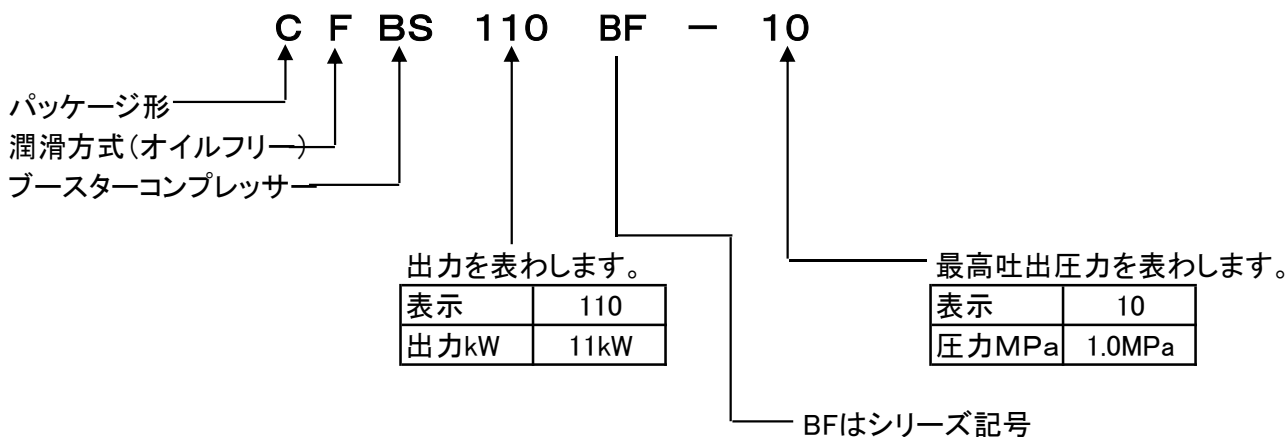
C F BS 110 BF − 10

パッケージ形
潤滑方式(オイルフリー)
ブースターコンプレッサー

出力を表わします。

| 表示 | 110 |
|---|---|
| 出力kW | 11kW |

最高吐出圧力を表わします。

| 表示 | 10 |
|---|---|
| 圧力MPa | 1.0MPa |

BFはシリーズ記号